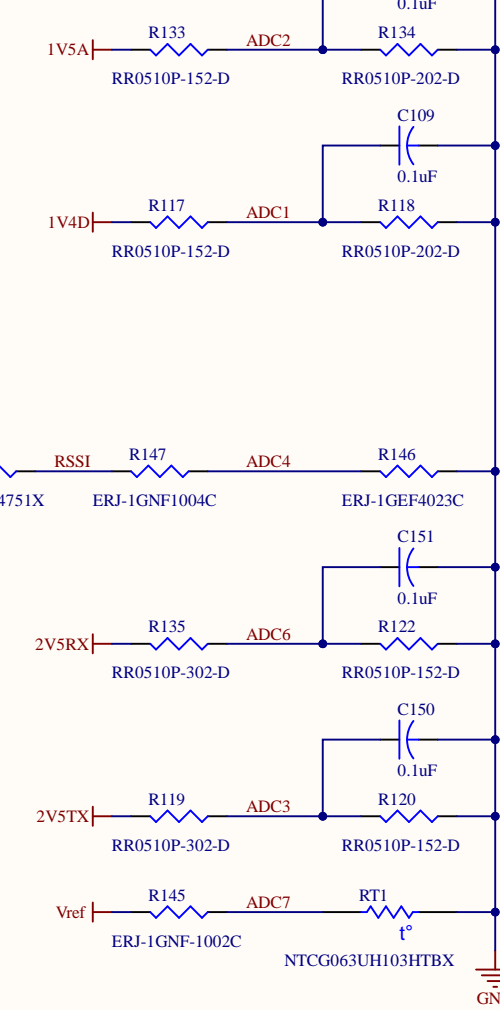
0.1uF
R133
ADC2
R134
1V5A
RR0510P-152-D
RR0510P-202-D
C109
0.1uF
R117
ADC1
R118
1V4D
RR0510P-152-D
RR0510P-202-D
RSSI
R147
ADC4
R146
4751X
ERJ-1GNF1004C
ERJ-1GEF4023C
C151
0.1uF
R135
ADC6
R122
2V5RX
RR0510P-302-D
RR0510P-152-D
C150
0.1uF
R119
ADC3
R120
2V5TX
RR0510P-302-D
RR0510P-152-D
R145
ADC7
RT1
Vref
ERJ-1GNF-1002C
t°
NTCG063UH103HTBX
GN